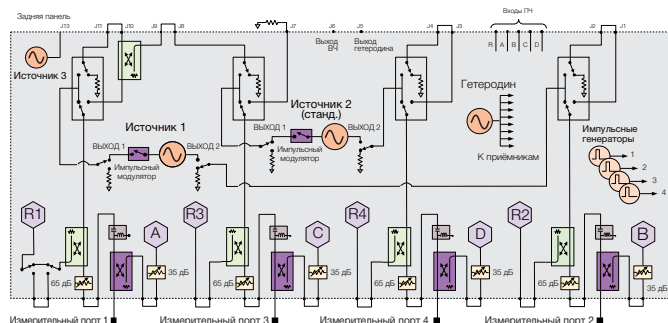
Задняя панель

J13 J11 J10 J9 J8 J7 J6 J5 J4 J3 J2 J1

Выход ВЧ

Выход гетеродина

Входы ПЧ

R A B C D

Источник 3

Источник 1

Источник 2 (станд.)

ВЫХОД 1

ВЫХОД 2

Импульсный модулятор

ВЫХОД 1

ВЫХОД 2

Импульсный модулятор

Гетеродин

К приёмникам

Импульсные генераторы

1 2 3 4

R1 A R3 C R4 D R2 B

65 дБ 35 дБ 65 дБ 35 дБ 65 дБ 35 дБ 65 дБ 35 дБ

Измерительный порт 1

Измерительный порт 3

Измерительный порт 4

Измерительный порт 2